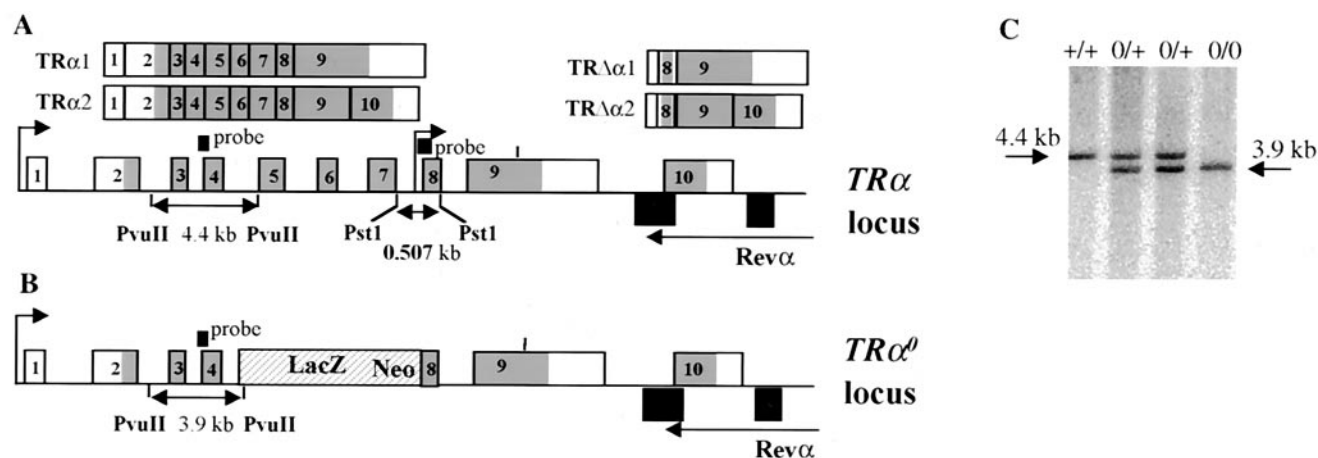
A

TRα1 1 2 3 4 5 6 7 8 9

TRα2 1 2 3 4 5 6 7 8 9 10

TRΔα1 8 9

TRΔα2 8 9 10

probe

probe

1 2 3 4 5 6 7 8 9 10

TRα locus

PvuII 4.4 kb PvuII

Pst1 0.507 kb Pst1

Revα

B

probe

1 2 3 4 LacZ Neo 8 9 10

TRα$^0$ locus

PvuII 3.9 kb PvuII

Revα

C

+/+ 0/+ 0/+ 0/0

4.4 kb

3.9 kb